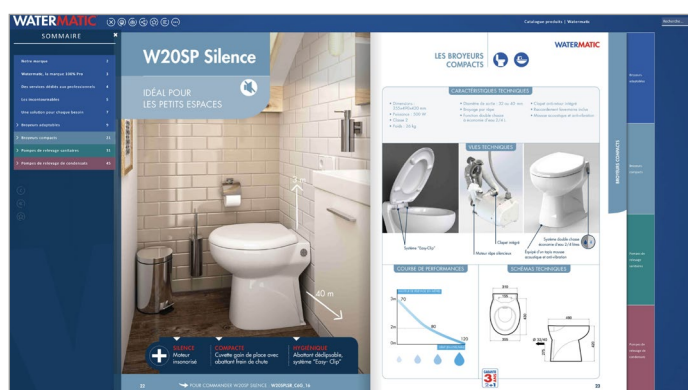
WATERMATIC

Catalogue produits | Watermatic

Recherche...

SOMMAIRE

Notre marque

Watermatic, la marque 100% Pro

Des services dédiés aux professionnels

Les incontournables

Une solution pour chaque besoin

> Broyeurs adaptables

> Broyeurs compacts

> Pompes de relevage sanitaires

> Pompes de relevage de condensats

W20SP Silence

IDÉAL POUR LES PETITS ESPACES

3 m

40 m

SILENCE Moteur insonorisé

COMPACITÉ Cuvette gain de place avec abattant frein de chute

HYGIÉNIQUE Abattant déclipsable, système "Easy-Clip"

22

POUR COMMANDER W20SP SILENCE : W20SPCSIL.16

LES BROYEURS COMPACTS

WATERMATIC

CARACTÉRISTIQUES TECHNIQUES

VUES TECHNIQUES

Système "Easy-Clip"

Moteur ultra silencieux

Clapet intégré

Système double chasse économie d'eau (3/6 litres)

COURBE DE PERFORMANCES

SCHÉMAS TECHNIQUES

23

BROYEURS COMPACTS

Broyeurs adaptables

Broyeurs compacts

Pompes de relevage sanitaires

Pompes de relevage de condensats